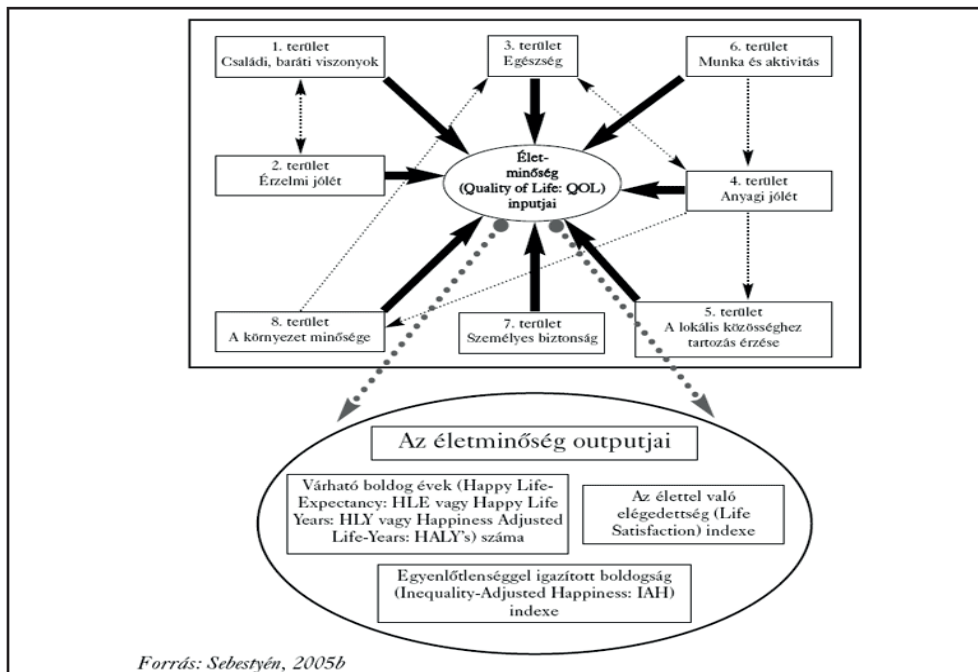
1. terület
Családi, baráti viszonyok

3. terület
Egészség

6. terület
Munka és aktivitás

2. terület
Érzelmi jólét

Élet-minőség (Quality of Life: QOL) inputjai

4. terület
Anyagi jólét

8. terület
A környezet minősége

7. terület
Személyes biztonság

5. terület
A lokális közösséghez tartozás érzése

Az életminőség outputjai

Várható boldog évek (Happy Life-Expectancy: HLE vagy Happy Life Years: HLY vagy Happiness Adjusted Life-Years: HALY's) száma

Az élettel való elégedettség (Life Satisfaction) indexe

Egyenlőtlenséggel igazított boldogság (Inequality-Adjusted Happiness: IAH) indexe

Forrás: Sebestyén, 2005b